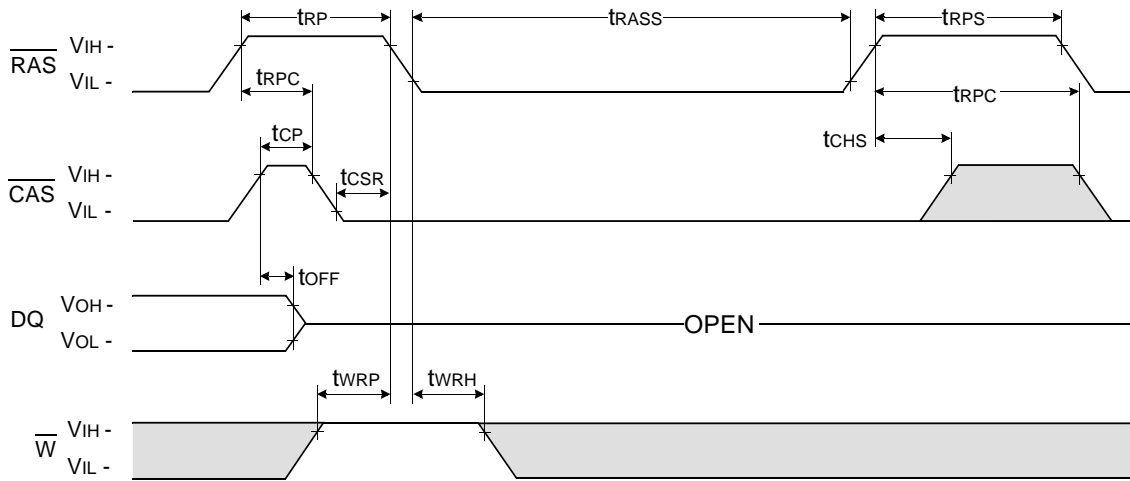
$t_{RP}$ $t_{RASS}$ $t_{RPS}$

$\overline{RAS}$ $V_{IH}$ - $V_{IL}$ -

$t_{RPC}$ $t_{RPC}$

$t_{CP}$ $t_{CHS}$

$t_{CSR}$

$\overline{CAS}$ $V_{IH}$ - $V_{IL}$ -

$t_{OFF}$

DQ $V_{OH}$ - $V_{OL}$ -

OPEN

$t_{WRP}$ $t_{WRH}$

$\overline{W}$ $V_{IH}$ - $V_{IL}$ -